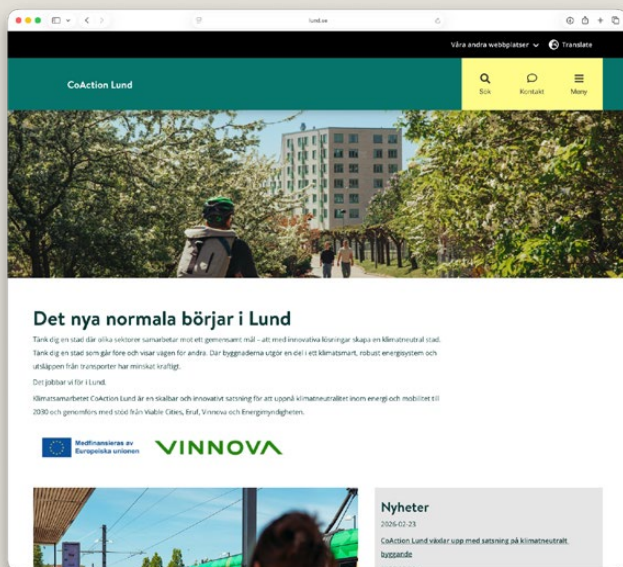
lund.se

Våra andra webbplatser Translate

CoAction Lund

Sök Kontakt Meny

Det nya normala börjar i Lund

Tänk dig en stad där olika sektorer samarbetar mot ett gemensamt mål – att med innovativa lösningar skapa en klimatneutral stad. Tänk dig en stad som går före och visar vägen för andra. Där byggnaderna utgör en del i ett klimatsmart, robust energisystem och utsläppen från transporter har minskat kraftigt.

Det jobbar vi för i Lund.

Klimatsamarbetet CoAction Lund är en skalbar och innovativt satsning för att uppnå klimatneutralitet inom energi och mobilitet till 2030 och genomförs med stöd från Viable Cities, Eruf, Vinnova och Energimyndigheten.

Medfinansieras av Europeiska unionen

VINNOVA

Nyheter

2026-02-23

CoAction Lund växlar upp med satsning på klimatneutralt byggande